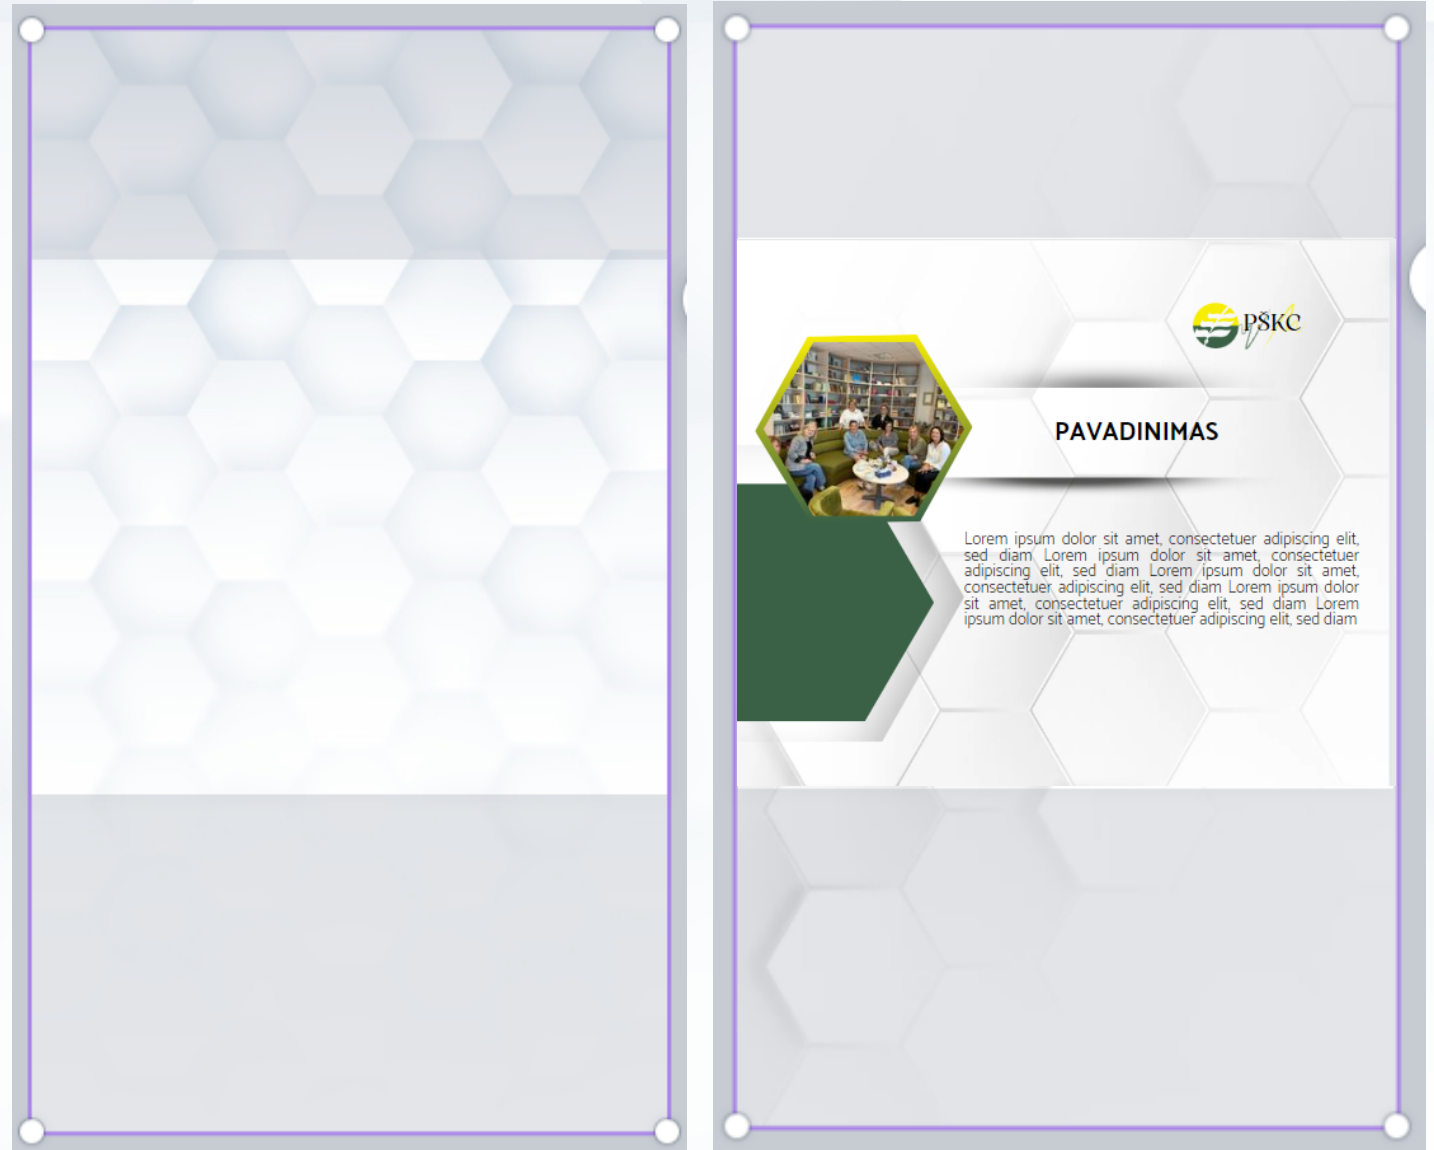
PSKC

PAVADINIMAS

Lorem ipsum dolor sit amet, consectetuer adipiscing elit, sed diam Lorem ipsum dolor sit amet, consectetuer adipiscing elit, sed diam Lorem ipsum dolor sit amet, consectetuer adipiscing elit, sed diam Lorem ipsum dolor sit amet, consectetuer adipiscing elit, sed diam Lorem ipsum dolor sit amet, consectetuer adipiscing elit, sed diam